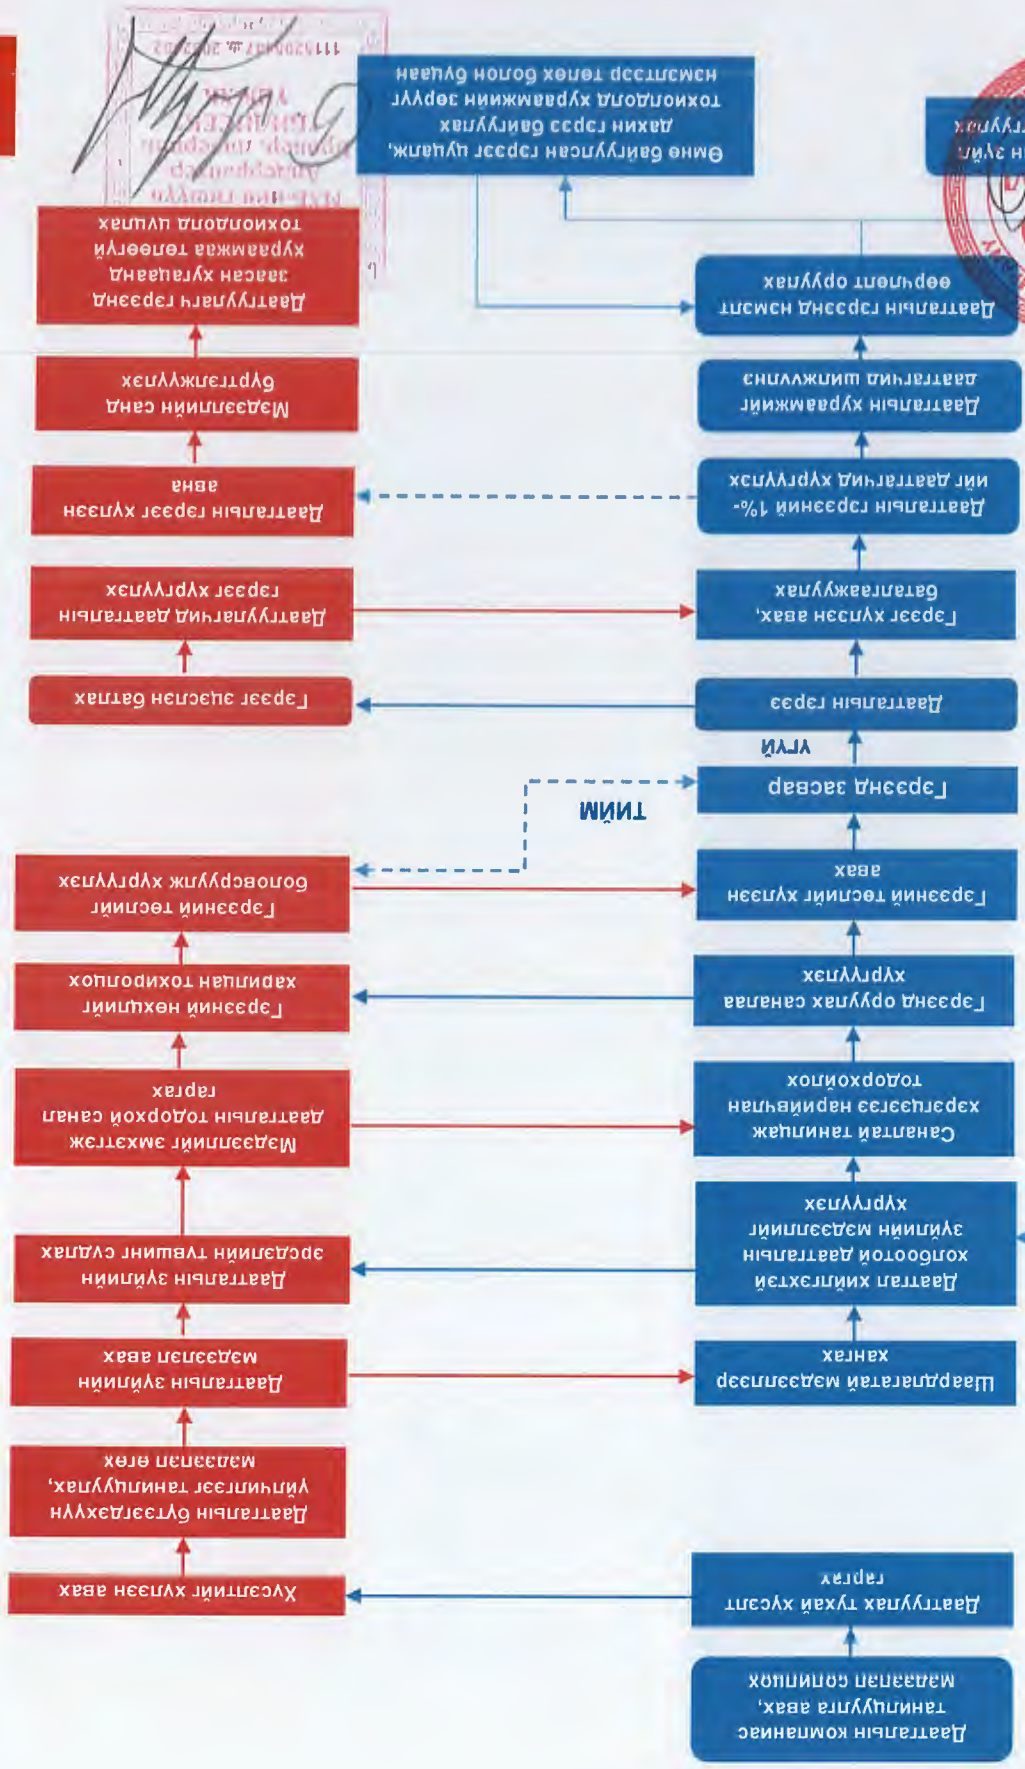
Дээд шатны компанийн татварын хэлтэс, хэлтсийн удирдлагын түвшинд гэрээ

Гэрээ байгуулах хугацаа дуусах

Гэрээний төслийг хүлээн авах

Гэрээ байгуулах саналыг хүргүүлэх

Гэрээний төслийн тайлбарын хамт хүргүүлэх

Гэрээ байгуулах тухай

ТИЙМ

Гэрээг хүлээн авах

ҮГҮЙ

Дээд шатны гэрээ

Гэрээг хүлээн авсан

Гэрээний хэрэгжилтийн талаар тайлан гаргах

Дээд шатны гэрээний 1%-ийн хэрэгжилтийн тухай

Дээд шатны хэрэгжилтийн тайланг хүргүүлэх

Гэрээний хэрэгжилтийг дүгнэж үнэлгээ хийх

Хамтарсан ажлыг үнэлэх

Дээд шатны гэрээгээр хүлээсэн үүргийн биелэлт

Дээд шатны ажлын үр дүнг үнэлж, хүлээлгэн өгөх

Гэрээний дүгнэлтийг эцэслэн гаргах

Гэрээ байгуулах хугацааны мэдэгдлийг хүргүүлэх

Дээд шатны гэрээг байгуулах, хэрэгжүүлэх болон гэрээг дүгнэх хугацааг тогтоох

Эмнэлгийн хэрэгсэл болон үйлчилгээний хэмжээг тодорхойлох